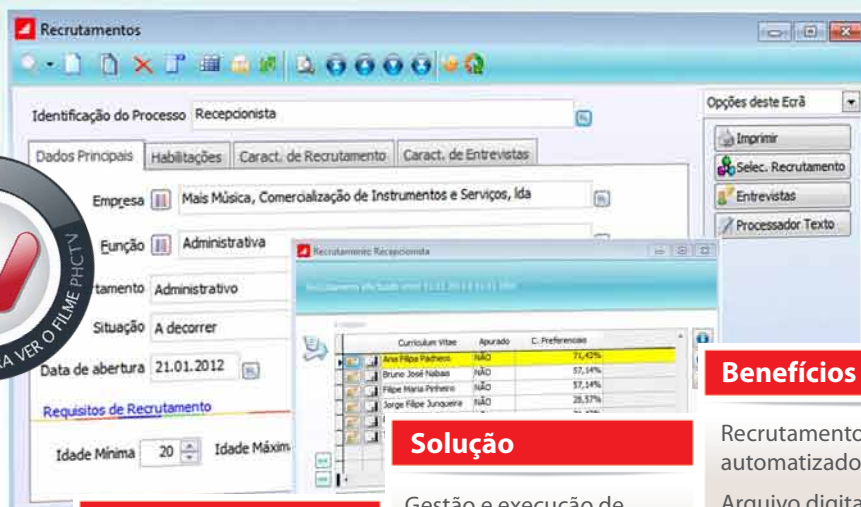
Recrutamentos

Identificação do Processo Recepcionista

Dados Principais | Habilitações | Caract. de Recrutamento | Caract. de Entrevistas

Empresa Mais Música, Comercialização de Instrumentos e Serviços, lda

Função Administrativa

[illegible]tamento Administrativo

Situação A decorrer

Data de abertura 21.01.2012

Requisitos de Recrutamento

Idade Mínima 20 Idade Máxim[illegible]

Opções deste Ecrã

Imprimir

Selec. Recrutamento

Entrevistas

Processador Texto

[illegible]A VER O FILME PHC TV

Recrutamento Recepcionista

Recrutamento efectuado entre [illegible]

| | Curriculum Vitae | Apurado | C. Preferenciais |
|---|---|---|---|
| | Ana Filipa Pacheco | NÃO | 71,43% |
| | Bruno José Nabais | NÃO | 57,14% |
| | Filipe Maria Pinheiro | NÃO | 57,14% |
| | Jorge Filipe Junqueira | NÃO | 28,57% |

Solução

Gestão e execução de

Benefícios

Recrutamento automatizado

Arquivo digita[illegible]